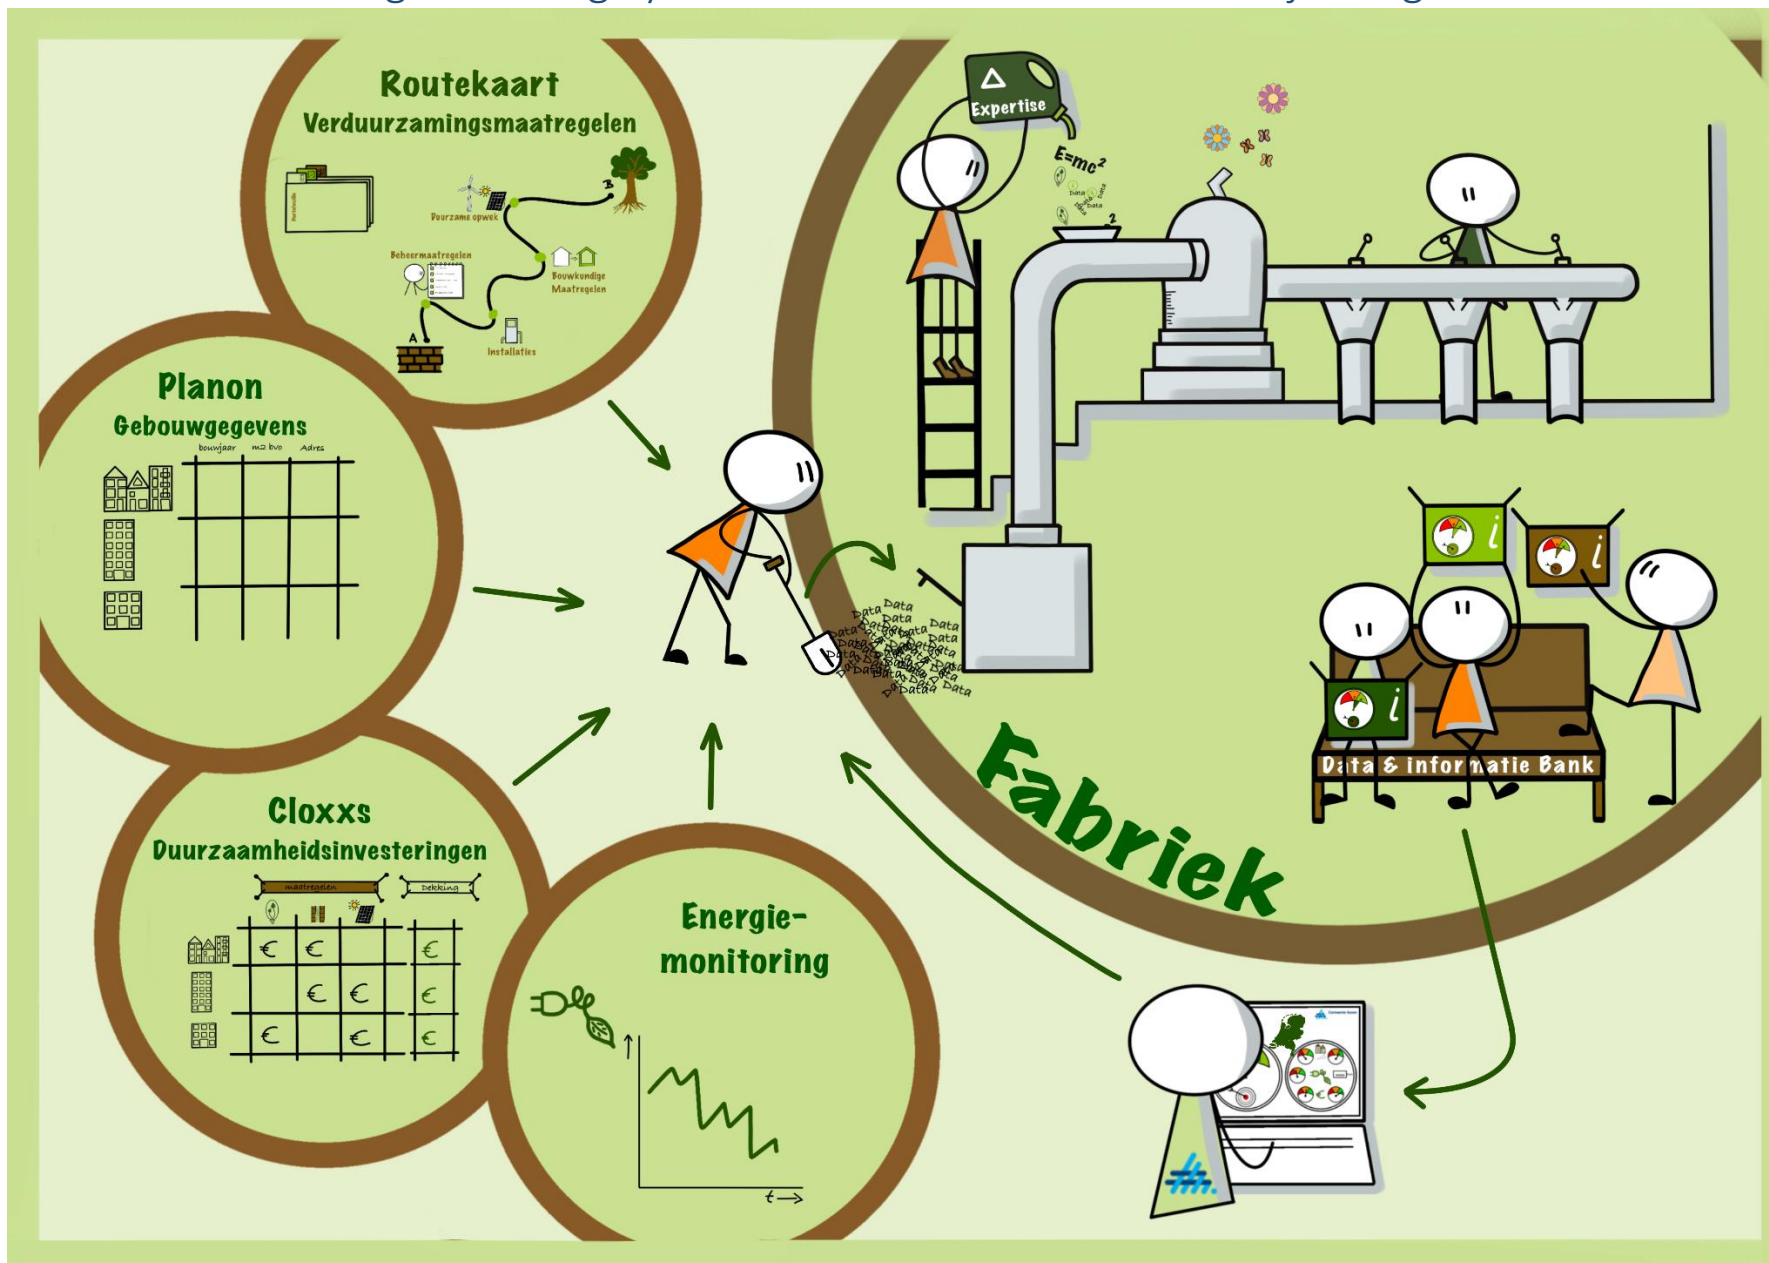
Routekaart
Verduurzamingsmaatregelen

Duurzame opwek
B
Beheermaatregelen
Bouwkundige Maatregelen
A
Installaties

Planon
Gebouwgegevens
bouwjaar m2 bvo Adres

Cloxxs
Duurzaamheidsinvesteringen
maatregelen
Dekking
€ €
€ €
€ €
€
€
€

Energie-
monitoring
$t \rightarrow$

Expertise
$E=mc^2$
Data Data Data
2

Data Data Data Data Data Data Data Data Data Data Data Data

Data & informatie Bank

Fabriek